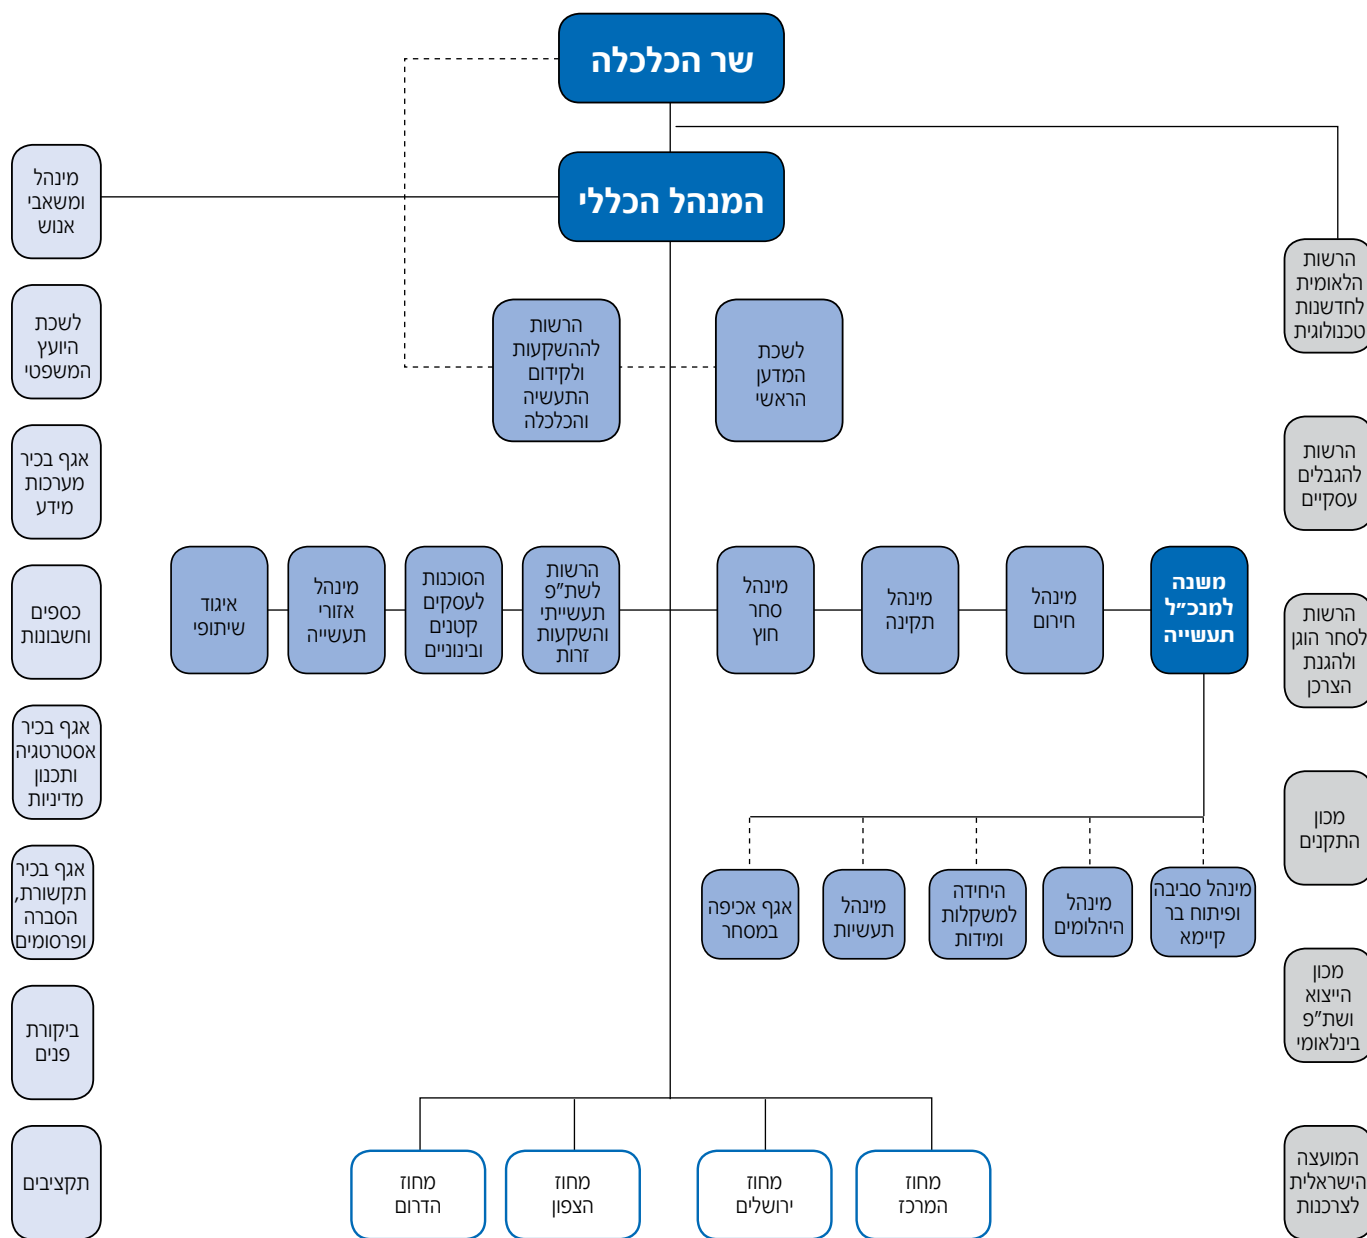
שר הכלכלה

המנהל הכללי

הרשות הלאומית לחדשנות טכנולוגית

הרשות להגבלים עסקיים

הרשות לסחר הוגן ולהגנת הצרכן

מכון התקנים

מכון הייצוא ושת"פ בינלאומי

המועצה הישראלית לצרכנות

מינהל ומשאבי אנוש

לשכת היועץ המשפטי

אגף בכיר מערכות מידע

כספים וחשבונות

אגף בכיר אסטרטגיה ותכנון מדיניות

אגף בכיר תקשורת, הסברה ופרסומים

ביקורת פנים

תקציבים

הרשות להשקעות ולקידום התעשיה והכלכלה

לשכת המדען הראשי

משנה למנכ"ל תעשייה

מינהל חירום

מינהל תקינה

מינהל סחר חוץ

הרשות לשת"פ תעשייתי והשקעות זרות

הסוכנות לעסקים קטנים ובינוניים

מינהל אזורי תעשייה

איגוד שיתופי

מינהל סביבה ופיתוח בר קיימא

מינהל היהלומים

היחידה למשקלות ומידות

מינהל תעשיות

אגף אכיפה במסחר

מחוז המרכז

מחוז ירושלים

מחוז הצפון

מחוז הדרום